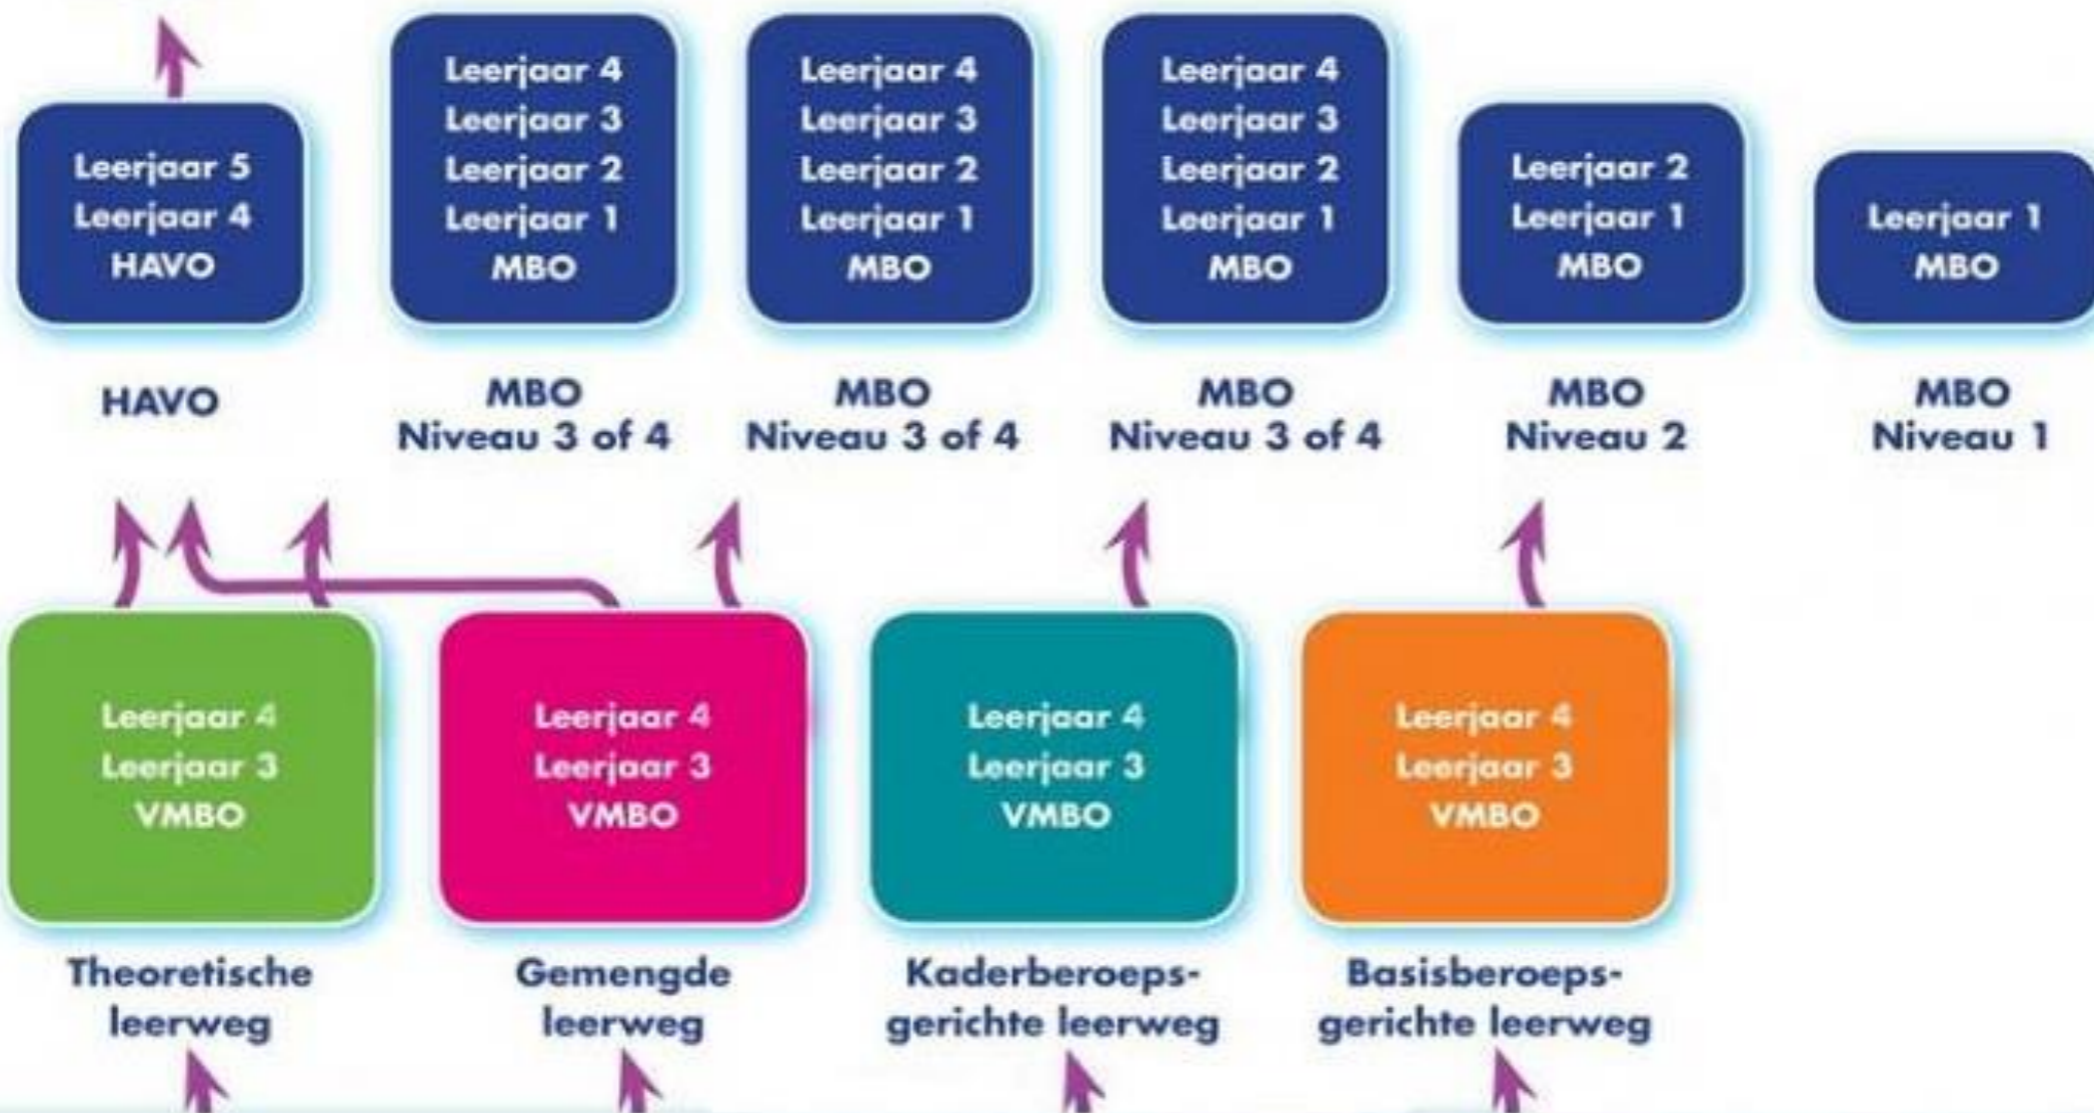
Leerjaar 5
Leerjaar 4
HAVO

HAVO

Leerjaar 4
Leerjaar 3
Leerjaar 2
Leerjaar 1
MBO

MBO
Niveau 3 of 4

Leerjaar 4
Leerjaar 3
Leerjaar 2
Leerjaar 1
MBO

MBO
Niveau 3 of 4

Leerjaar 4
Leerjaar 3
Leerjaar 2
Leerjaar 1
MBO

MBO
Niveau 3 of 4

Leerjaar 2
Leerjaar 1
MBO

MBO
Niveau 2

Leerjaar 1
MBO

MBO
Niveau 1

Leerjaar 4
Leerjaar 3
VMBO

Theoretische leerweg

Leerjaar 4
Leerjaar 3
VMBO

Gemengde leerweg

Leerjaar 4
Leerjaar 3
VMBO

Kaderberoepsgerichte leerweg

Leerjaar 4
Leerjaar 3
VMBO

Basisberoepsgerichte leerweg